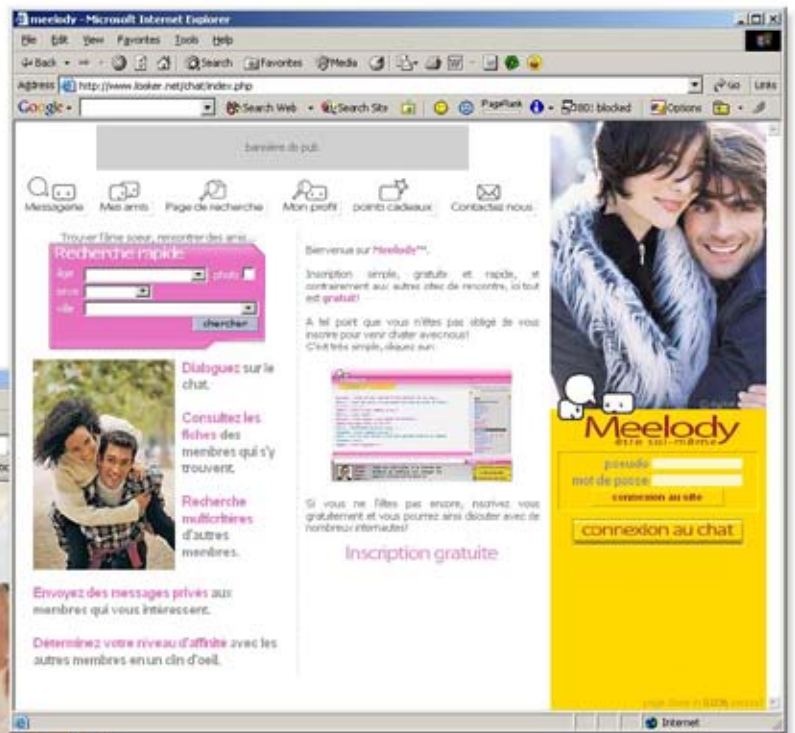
meelody - Microsoft Internet Explorer

File Edit View Favorites Tools Help

Back Search Favorites Media

Address http://www.looker.net/chat/index.php Go Links

Google Search Web Search Site PageRank 880 blocked Options

bannière de pub

Messagerie Mes amis Page de recherche Mon profil points cadeaux Contactez nous

Trouver l'âme soeur, rencontrer des amis...

Recherche rapide

âge photo

sexe

ville

chercher

Dialoguez sur le chat.

Consultez les fiches des membres qui s'y trouvent.

Recherche multicritères d'autres membres.

Envoyez des messages privés aux membres qui vous intéressent.

Déterminez votre niveau d'affinité avec les autres membres en un clin d'oeil.

Bienvenue sur Meelody™.

Inscription simple, gratuite et rapide, et contrairement aux autres sites de rencontre, ici tout est gratuit!

A tel point que vous n'êtes pas obligé de vous inscrire pour venir chatter avec nous!
C'est très simple, cliquez sur.

Si vous ne l'êtes pas encore, inscrivez vous gratuitement et vous pourrez ainsi dialoguer avec de nombreux internautes!

Inscription gratuite

Meelody
être soi-même

pseudo

mot de passe

connexion au site

connexion au chat

page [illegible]

Internet